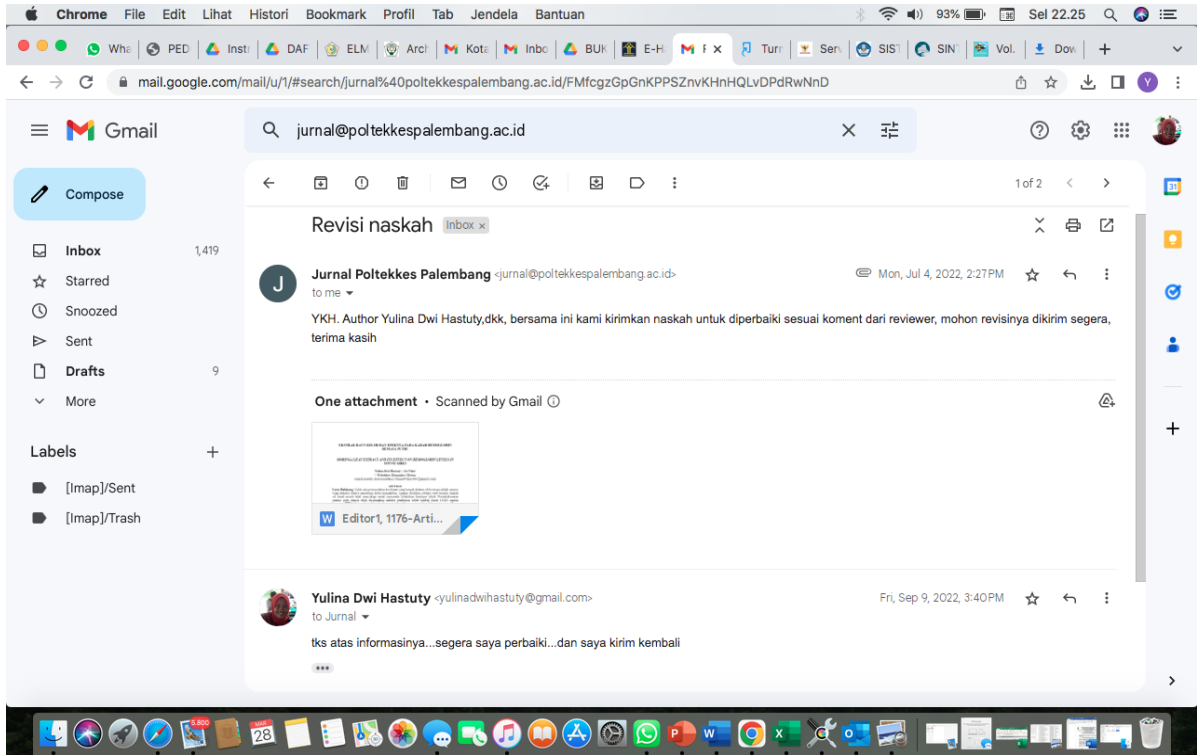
Chrome File Edit Lihat Histori Bookmark Profil Tab Jendela Bantuan

93% Sel 22.25

Wha PED Insti DAF ELM Arch Kota Inbo BUK E-H F Turn Serv SIST SIN Vol. Dow +

mail.google.com/mail/u/1/#search/jurnal%40poltekkespalembang.ac.id/FMfcgzGpGnKPPSZnvKHnHQLvDPdRwNnD

Gmail

jurnal@poltekkespalembang.ac.id

Compose

Inbox 1,419
Starred
Snoozed
Sent
Drafts 9
More

Labels +
[Imap]/Sent
[Imap]/Trash

1 of 2

Revisi naskah Inbox ×

Jurnal Poltekkes Palembang <jurnal@poltekkespalembang.ac.id> Mon, Jul 4, 2022, 2:27PM
to me

YKH. Author Yulina Dwi Hastuty,dkk, bersama ini kami kirimkan naskah untuk diperbaiki sesuai koment dari reviewer, mohon revisinya dikirim segera, terima kasih

One attachment • Scanned by Gmail

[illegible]

Editor1, 1176-Arti...

Yulina Dwi Hastuty <yulinadwihastuty@gmail.com> Fri, Sep 9, 2022, 3:40PM
to Jurnal

tks atas informasinya...segera saya perbaiki...dan saya kirim kembali

5.800
28